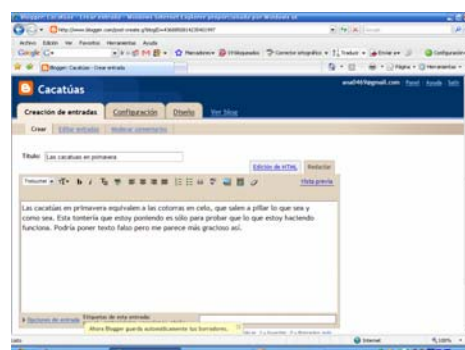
Blogger: Cacatúas - Crear entrada - Windows Internet Explorer proporcionado por Windows XP

http://www.blogger.com/post-create.g?blogID=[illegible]

Archivo Edición Ver Favoritos Herramientas Ayuda

Google

Blogger: Cacatúas - Crear entrada

Cacatúas

ana0469@gmail.com Panel Ayuda Salir

Creación de entradas Configuración Diseño Ver blog

Crear Editar entradas Moderar comentarios

Título: Las cacatúas en primavera

Edición de HTML Redactar

Vista previa

Las cacatúas en primavera equivalen a las cotorras en celo, que salen a pillar lo que sea y como sea. Esta tontería que estoy poniendo es sólo para probar que lo que estoy haciendo funciona. Podría poner texto falso pero me parece más gracioso así.

Opciones de entrada Etiquetas de esta entrada:

Ahora Blogger guarda automáticamente tus borradores.

Internet 100%